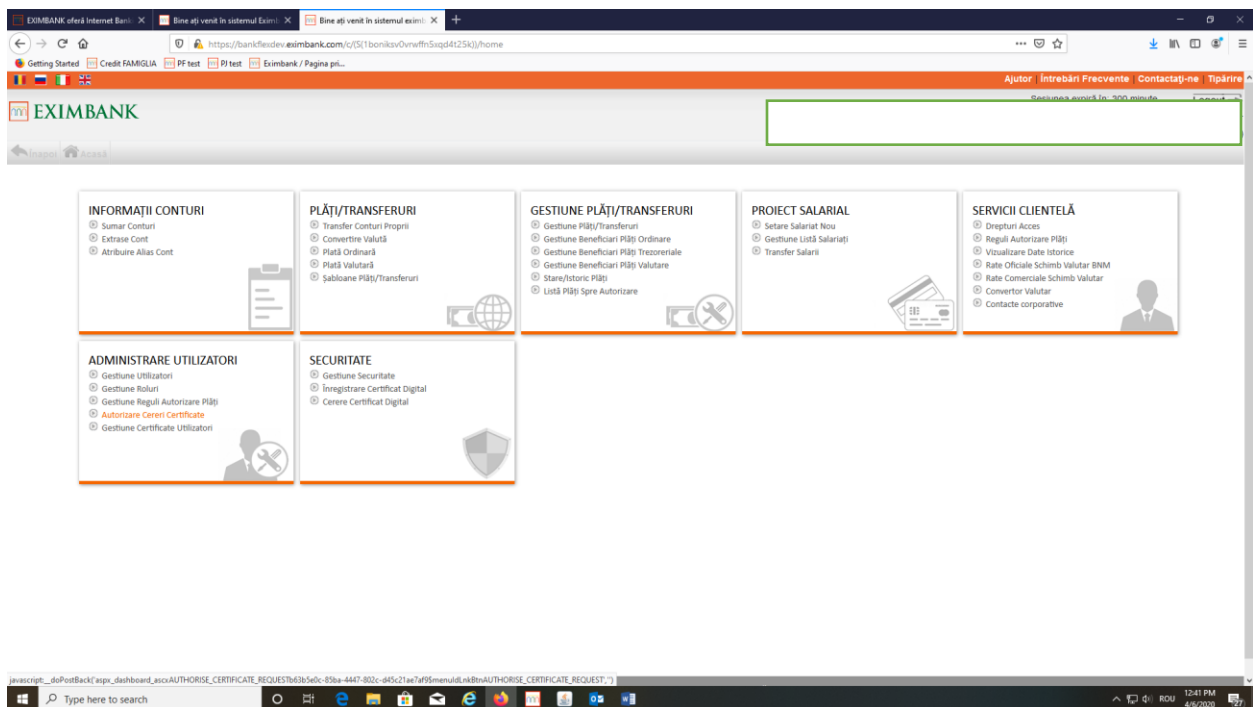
EXIMBANK oferă Internet Bank ×
Bine ați venit în sistemul Exim ×
Bine ați venit în sistemul exim ×
+

https://bankflexdev.eximbank.com/c/(S(1boniksv0vrwffn5xqd4t25k))/home

Getting Started
Credit FAMIGLIA
PF test
PJ test
Eximbank / Pagina pri...

Ajutor Întrebări Frecvente Contactați-ne Tipărire

EXIMBANK

Sesiunea expiră în: 300 minute
Logout

Înapoi Acasă

INFORMAȚII CONTURI
Sumar Conturi
Extrase Cont
Atribuire Alias Cont

PLĂȚI/TRANSFERURI
Transfer Conturi Proprii
Convertire Valută
Plată Ordinară
Plată Valutară
Șabloane Plăți/Transferuri

GESTIUNE PLĂȚI/TRANSFERURI
Gestiune Plăți/Transferuri
Gestiune Beneficiari Plăți Ordinare
Gestiune Beneficiari Plăți Trezoreriale
Gestiune Beneficiari Plăți Valutare
Stare/Istoric Plăți
Listă Plăți Spre Autorizare

PROIECT SALARIAL
Setare Salariat Nou
Gestiune Listă Salariați
Transfer Salarii

SERVICII CLIENTELĂ
Drepturi Acces
Reguli Autorizare Plăți
Vizualizare Date Istorice
Rate Oficiale Schimb Valutar BNM
Rate Comerciale Schimb Valutar
Convertor Valutar
Contacte corporative

ADMINISTRARE UTILIZATORI
Gestiune Utilizatori
Gestiune Roluri
Gestiune Reguli Autorizare Plăți
Autorizare Cereri Certificate
Gestiune Certificate Utilizatori

SECURITATE
Gestiune Securitate
Înregistrare Certificat Digital
Cerere Certificat Digital

javascript:__doPostBack('aspx_dashboard_ascxAUTHORISE_CERTIFICATE_REQUEST$b63b5e0c-85ba-4447-802c-d45c21ae7af9$menuIdLnkBtnAUTHORISE_CERTIFICATE_REQUEST','')

Type here to search

ROU 12:41 PM 4/6/2020